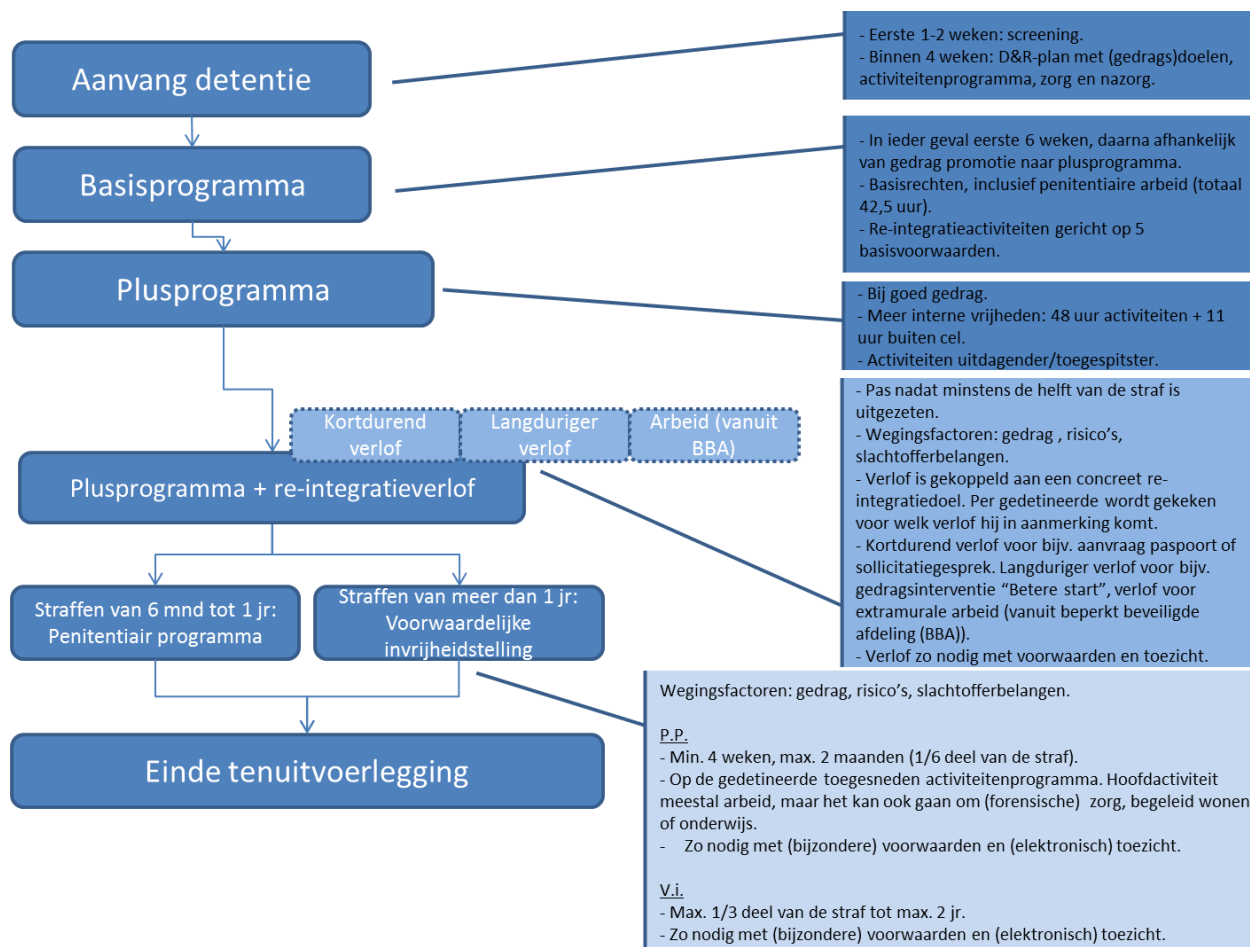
Aanvang detentie

- Eerste 1-2 weken: screening.
- Binnen 4 weken: D&R-plan met (gedrags)doelen, activiteitenprogramma, zorg en nazorg.

Basisprogramma

- In ieder geval eerste 6 weken, daarna afhankelijk van gedrag promotie naar plusprogramma.
- Basisrechten, inclusief penitentiaire arbeid (totaal 42,5 uur).
- Re-integratieactiviteiten gericht op 5 basisvoorwaarden.

Plusprogramma

- Bij goed gedrag.
- Meer interne vrijheden: 48 uur activiteiten + 11 uur buiten cel.
- Activiteiten uitdagender/toegespitster.

Kortdurend verlof

Langduriger verlof

Arbeid (vanuit BBA)

Plusprogramma + re-integratieverlof

- Pas nadat minstens de helft van de straf is uitgezeten.
- Wegingsfactoren: gedrag , risico's, slachtofferbelangen.
- Verlof is gekoppeld aan een concreet re-integratiedoel. Per gedetineerde wordt gekeken voor welk verlof hij in aanmerking komt.
- Kortdurend verlof voor bijv. aanvraag paspoort of sollicitatiegesprek. Langduriger verlof voor bijv. gedragsinterventie "Betere start", verlof voor extramurale arbeid (vanuit beperkt beveiligde afdeling (BBA)).
- Verlof zo nodig met voorwaarden en toezicht.

Straffen van 6 mnd tot 1 jr: Penitentiair programma

Straffen van meer dan 1 jr: Voorwaardelijke invrijheidstelling

Einde tenuitvoerlegging

Wegingsfactoren: gedrag, risico's, slachtofferbelangen.

P.P.
- Min. 4 weken, max. 2 maanden (1/6 deel van de straf).
- Op de gedetineerde toegesneden activiteitenprogramma. Hoofdactiviteit meestal arbeid, maar het kan ook gaan om (forensische) zorg, begeleid wonen of onderwijs.
- Zo nodig met (bijzondere) voorwaarden en (elektronisch) toezicht.

V.i.
- Max. 1/3 deel van de straf tot max. 2 jr.
- Zo nodig met (bijzondere) voorwaarden en (elektronisch) toezicht.